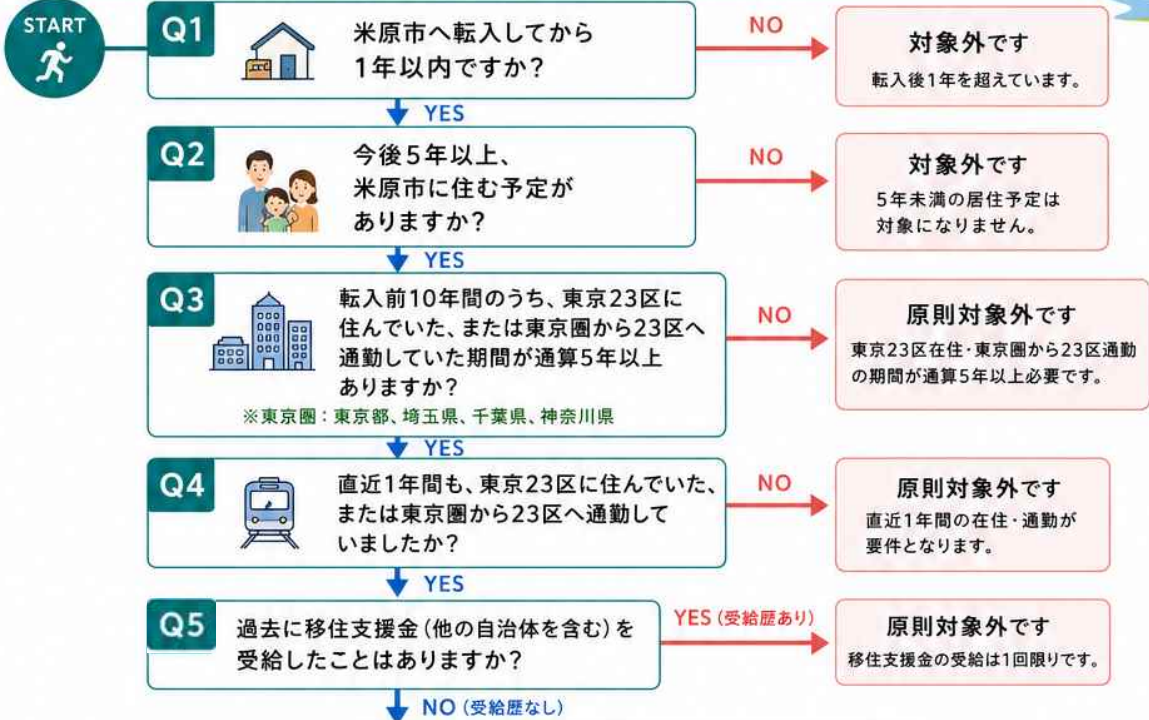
START

Q1
米原市へ転入してから1年以内ですか？

NO

対象外です
転入後1年を超えています。

YES

Q2
今後5年以上、米原市に住む予定がありますか？

NO

対象外です
5年未満の居住予定は対象になりません。

YES

Q3
転入前10年間のうち、東京23区に住んでいた、または東京圏から23区へ通勤していた期間が通算5年以上ありますか？
※東京圏：東京都、埼玉県、千葉県、神奈川県

NO

原則対象外です
東京23区在住・東京圏から23区通勤の期間が通算5年以上必要です。

YES

Q4
直近1年間も、東京23区に住んでいた、または東京圏から23区へ通勤していましたか？

NO

原則対象外です
直近1年間の在住・通勤が要件となります。

YES

Q5
過去に移住支援金（他の自治体を含む）を受給したことはありますか？

YES（受給歴あり）

原則対象外です
移住支援金の受給は1回限りです。

NO（受給歴なし）